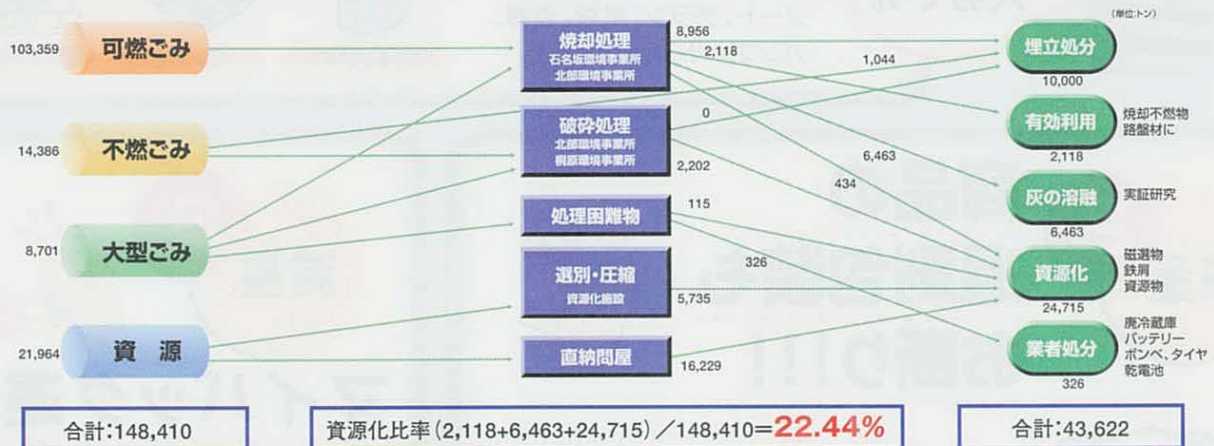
(単位:トン)

103,359 可燃ごみ

14,386 不燃ごみ

8,701 大型ごみ

21,964 資源

焼却処理
石名坂環境事業所
北部環境事業所

破砕処理
北部環境事業所
桐原環境事業所

処理困難物

選別・圧縮
資源化施設

直納問屋

8,956
2,118
1,044
0
6,463
434
2,202
115
326
5,735
16,229

埋立処分
10,000

有効利用
2,118
焼却不燃物
路盤材に

灰の溶融
6,463
実証研究

資源化
24,715
磁選物
鉄屑
資源物

業者処分
326
廃冷蔵庫
バッテリー
ボンベ、タイヤ
乾電池

合計:148,410

資源化比率(2,118+6,463+24,715)/148,410=22.44%

合計:43,622